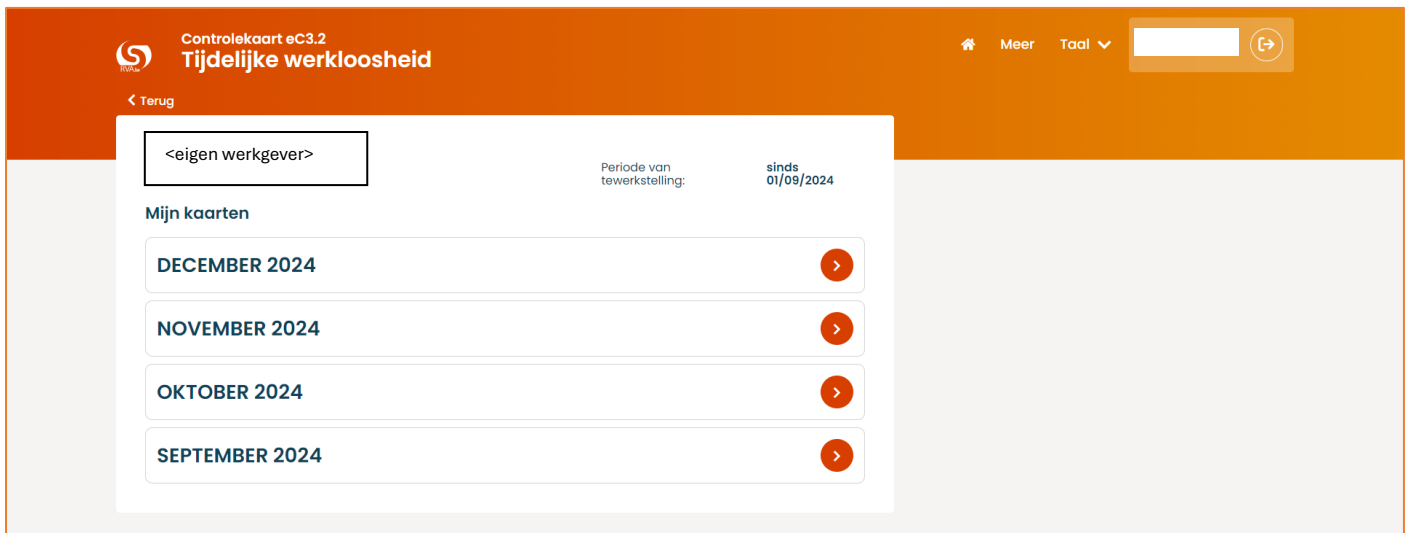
RVA

Controlekaart eC3.2
Tijdelijke werkloosheid

Meer Taal

< Terug

<eigen werkgever>

Periode van tewerkstelling: sinds 01/09/2024

Mijn kaarten

DECEMBER 2024

NOVEMBER 2024

OKTOBER 2024

SEPTEMBER 2024